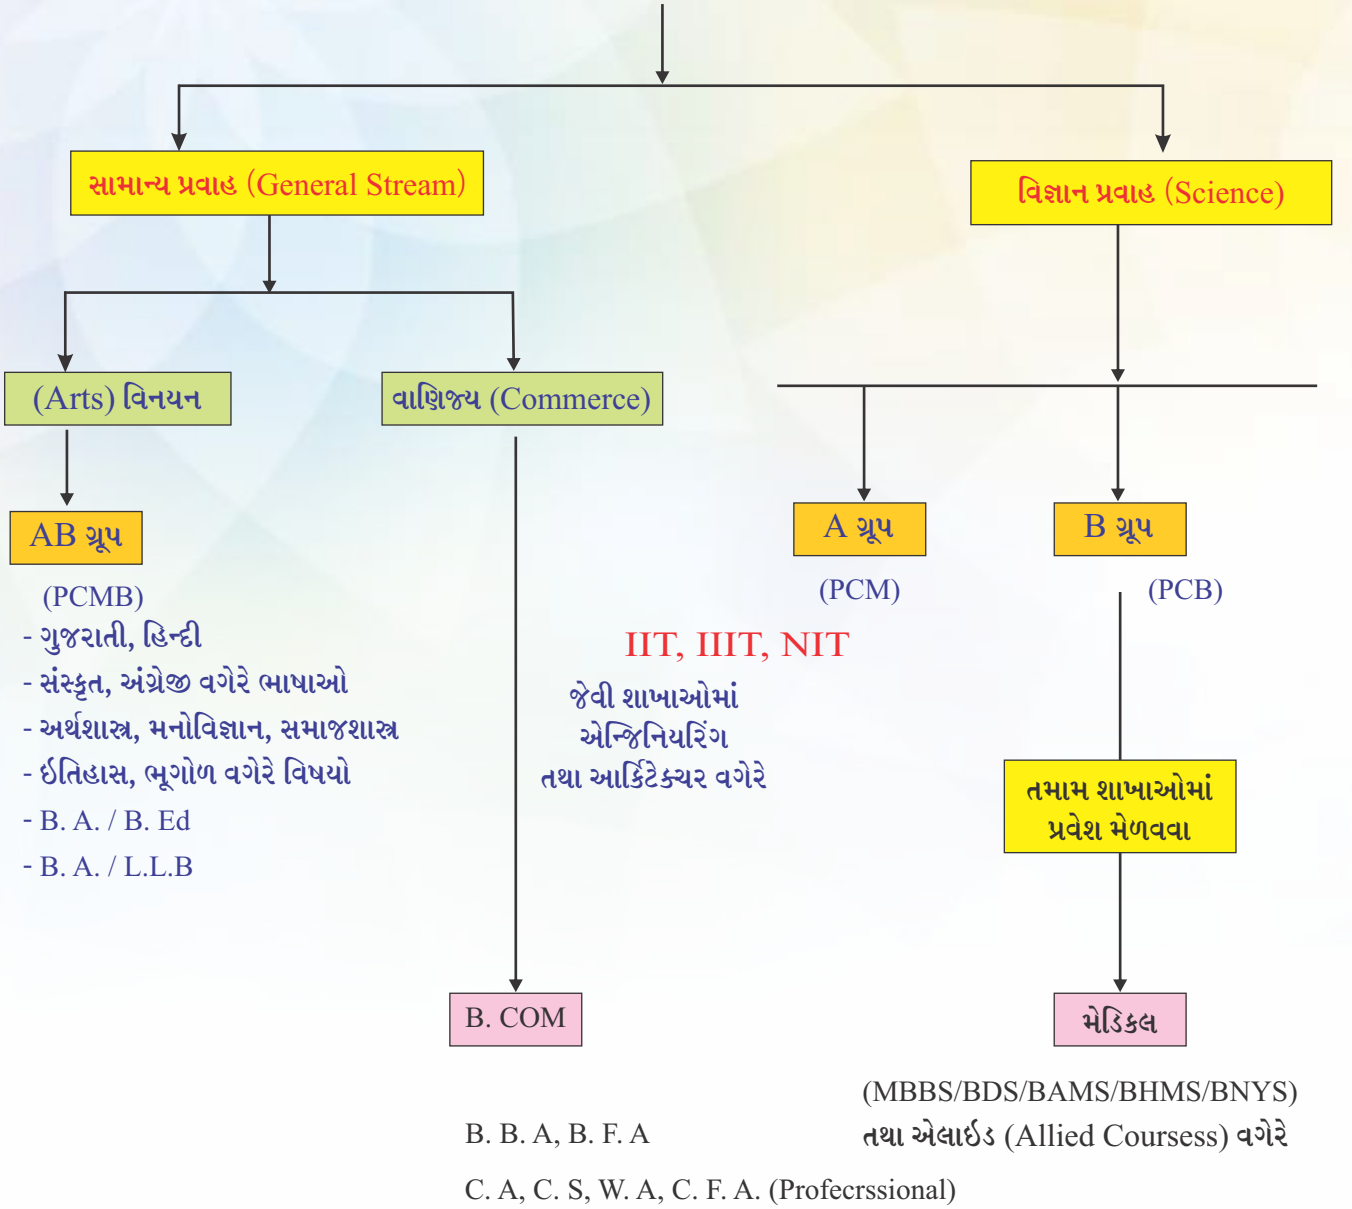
સામાન્ય પ્રવાહ (General Stream)

વિજ્ઞાન પ્રવાહ (Science)

(Arts) વિનયન

વાણિજ્ય (Commerce)

AB ગ્રૂપ

(PCMB)

- ગુજરાતી, હિન્દી
- સંસ્કૃત, અંગ્રેજી વગેરે ભાષાઓ
- અર્થશાસ્ત્ર, મનોવિજ્ઞાન, સમાજશાસ્ત્ર
- ઈતિહાસ, ભૂગોળ વગેરે વિષયો
- B. A. / B. Ed
- B. A. / L.L.B

A ગ્રૂપ

(PCM)

B ગ્રૂપ

(PCB)

IIT, IIIT, NIT

જેવી શાખાઓમાં એન્જિનિયરિંગ તથા આર્કિટેક્ચર વગેરે

તમામ શાખાઓમાં પ્રવેશ મેળવવા

B. COM

મેડિકલ

(MBBS/BDS/BAMS/BHMS/BNYS) તથા એલાઈડ (Allied Coursess) વગેરે

B. B. A, B. F. A

C. A, C. S, W. A, C. F. A. (Profecrssional)